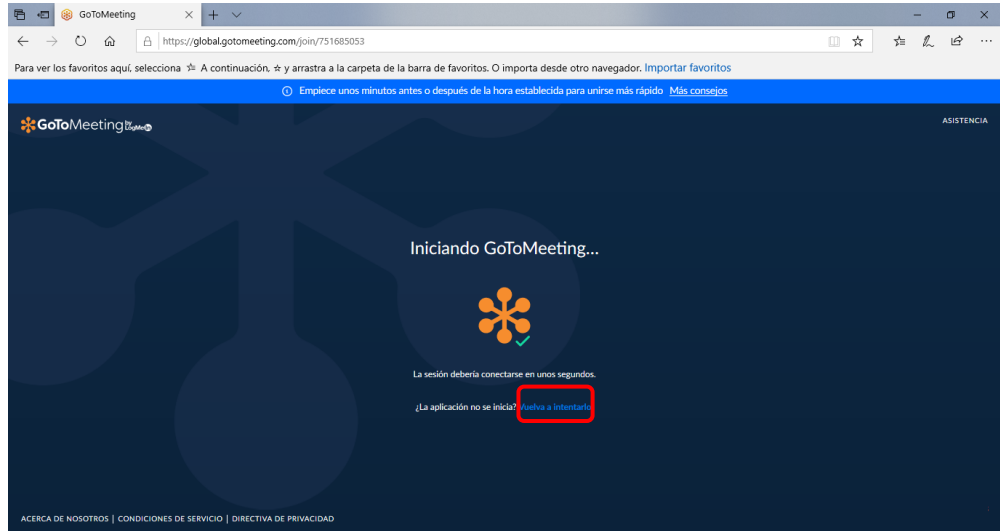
GoToMeeting

https://global.gotomeeting.com/join/751685053

Para ver los favoritos aquí, selecciona ☆ A continuación, ☆ y arrastra a la carpeta de la barra de favoritos. O importa desde otro navegador. Importar favoritos

Empiece unos minutos antes o después de la hora establecida para unirse más rápido Más consejos

GoToMeeting by LogMeIn

ASISTENCIA

Iniciando GoToMeeting...

La sesión debería conectarse en unos segundos.

¿La aplicación no se inicia? Vuelva a intentarlo

ACERCA DE NOSOTROS | CONDICIONES DE SERVICIO | DIRECTIVA DE PRIVACIDAD